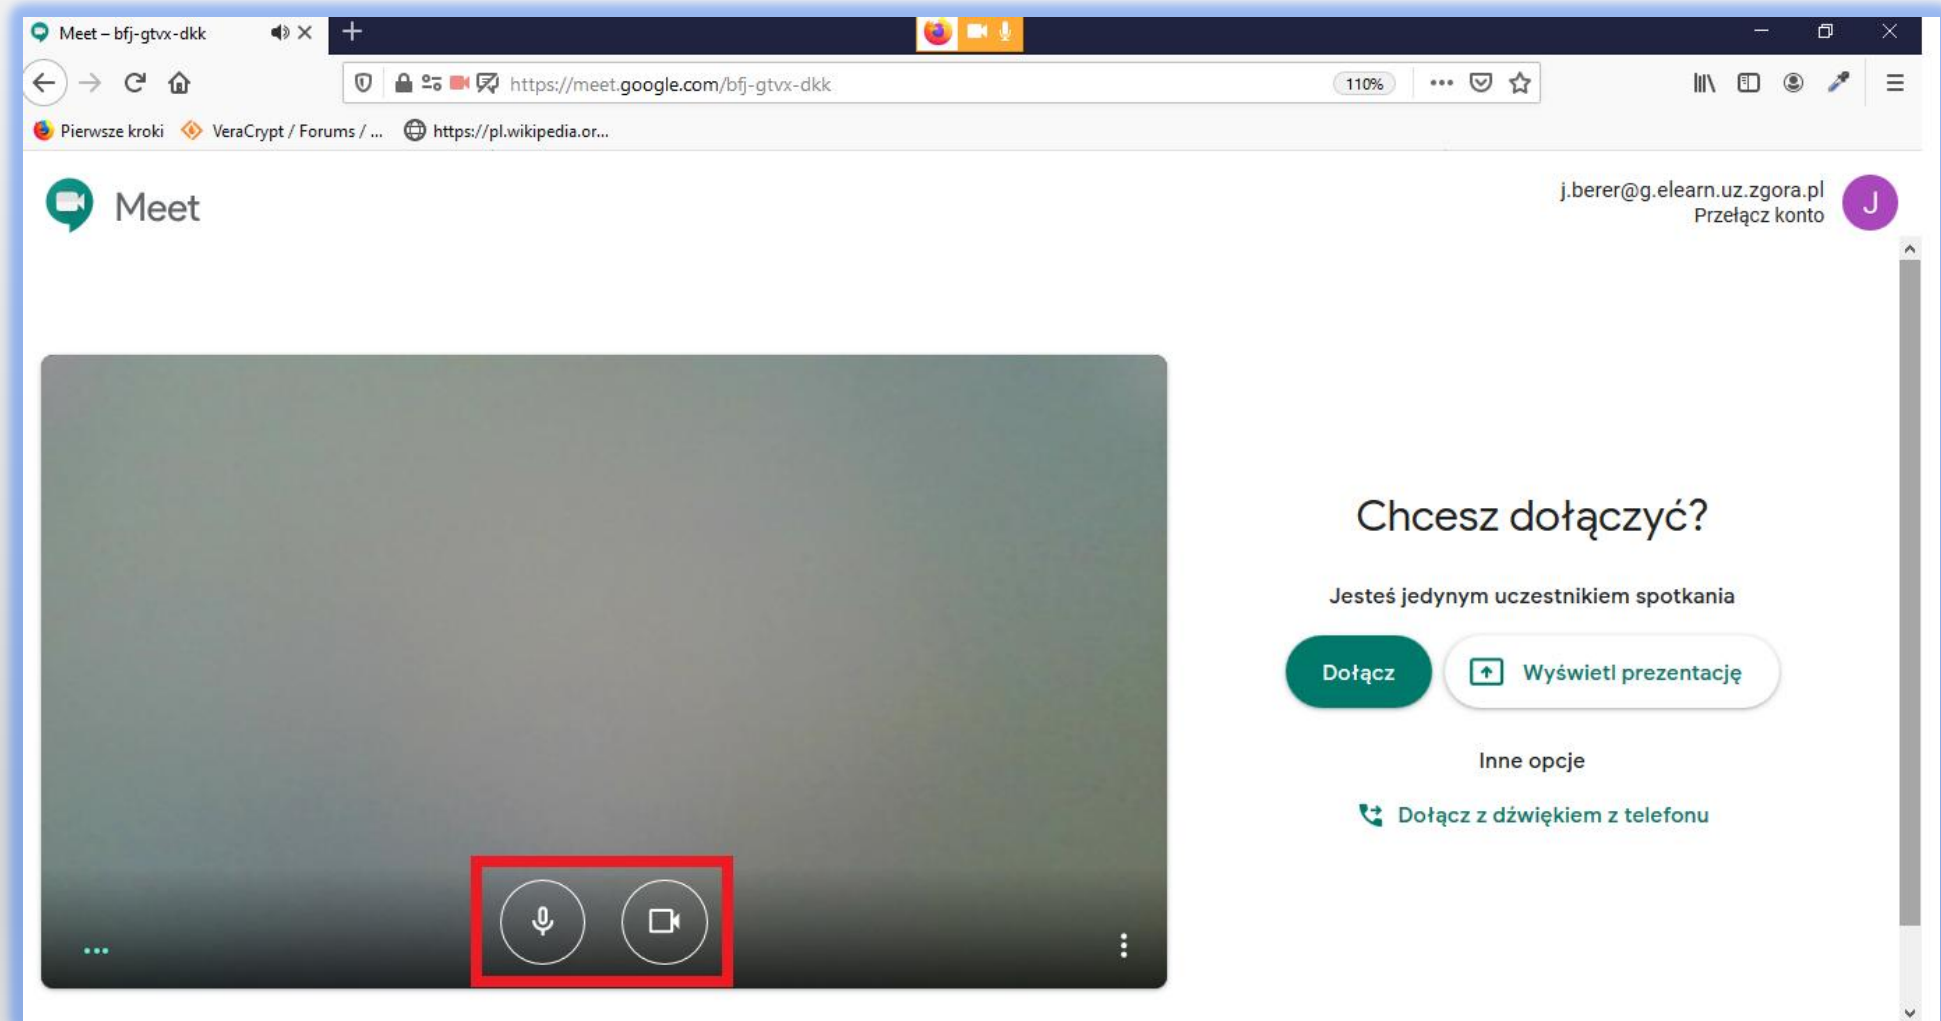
Meet – bfj-gtvx-dkk

https://meet.google.com/bfj-gtvx-dkk

110%

Pierwsze kroki VeraCrypt / Forums / ... https://pl.wikipedia.or...

Meet

j.berer@g.elearn.uz.zgora.pl
Przełącz konto

J

Chcesz dołączyć?

Jesteś jedynym uczestnikiem spotkania

Dołącz

Wyświetl prezentację

Inne opcje

Dołącz z dźwiękiem z telefonu